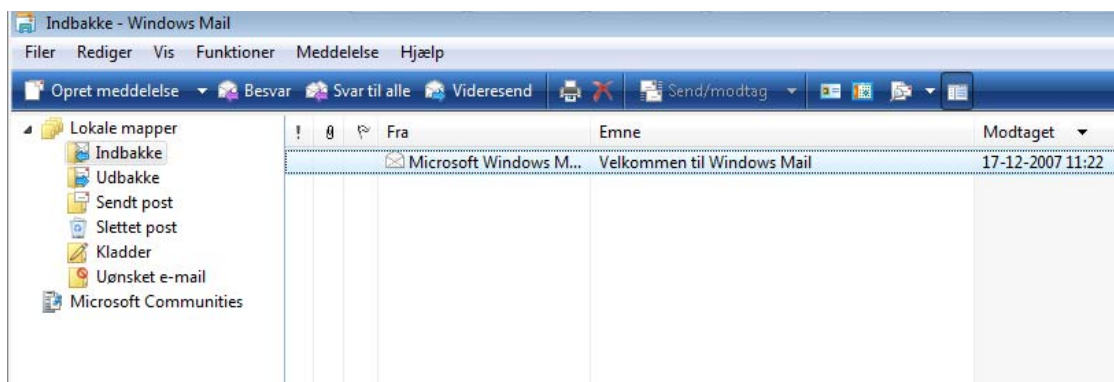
Indbakke - Windows Mail

Filer Rediger Vis Funktioner Meddelelse Hjælp

Opret meddelelse Besvar Svar til alle Videresend Send/modtag

Lokale mapper
Indbakke
Udbakke
Sendt post
Slettet post
Kladder
Uønsket e-mail
Microsoft Communities

| ! | | | Fra | Emne | Modtaget |
|---|---|---|---|---|---|
| | | | Microsoft Windows M... | Velkommen til Windows Mail | 17-12-2007 11:22 |